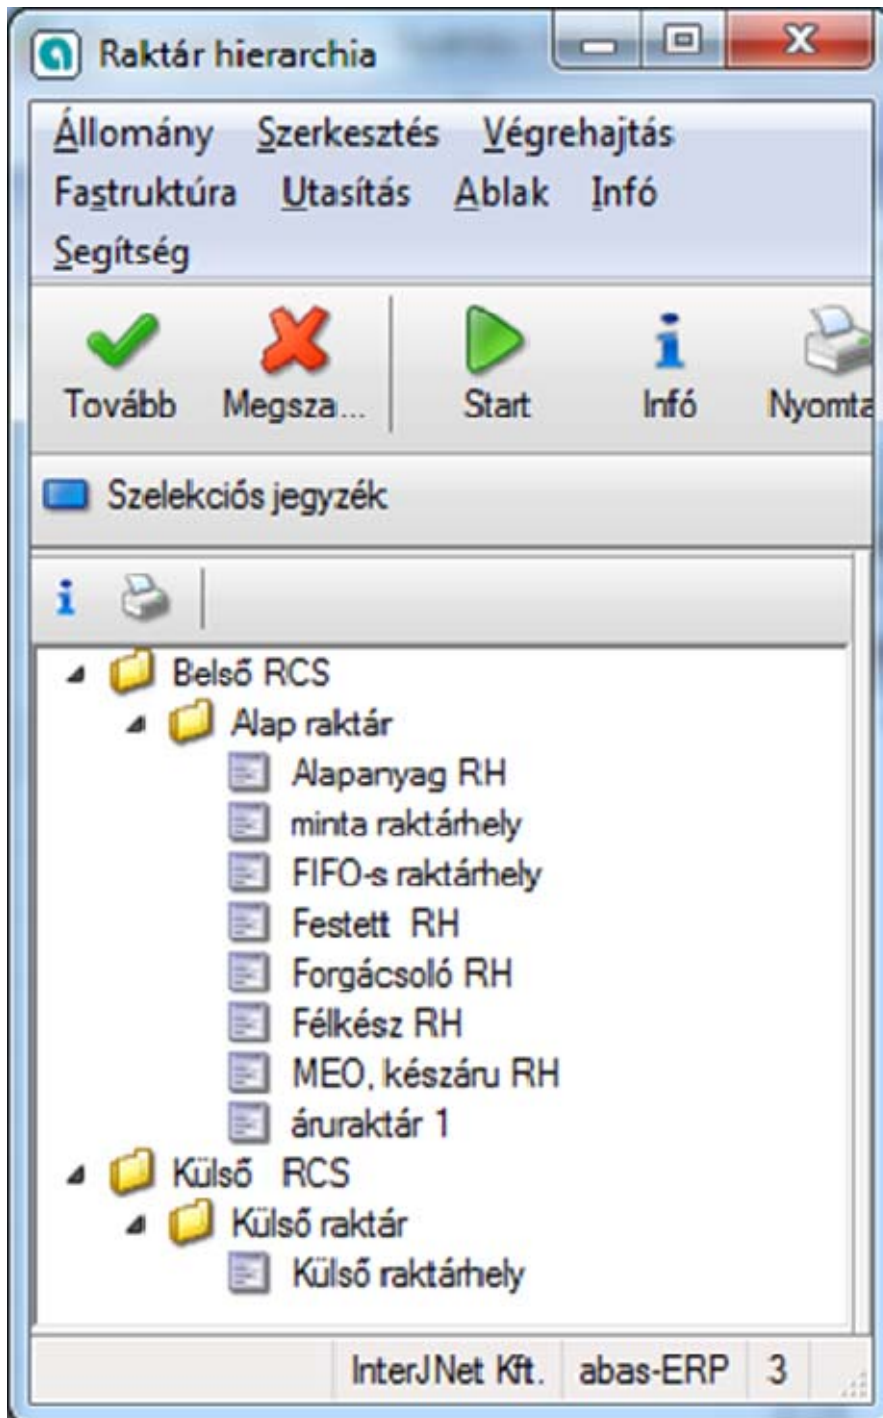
Raktár hierarchia

Állomány Szerkesztés Végrehajtás Fastruktúra Utasítás Ablak Infó Segítség

Tovább Megsza... Start Infó Nyomta

Szelekciós jegyzék

Belső RCS
Alap raktár
Alapanyag RH
minta raktárhely
FIFO-s raktárhely
Festett RH
Forgácsoló RH
Félkész RH
MEO, készáru RH
áruraktár 1
Külső RCS
Külső raktár
Külső raktárhely

InterJNet Kft. | abas-ERP | 3